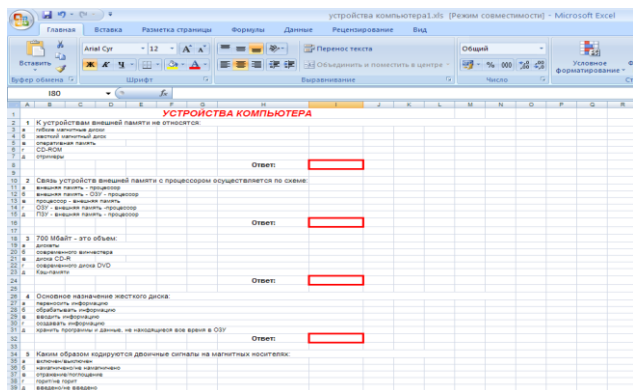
устройства компьютера1.xls [Режим совместимости] - Microsoft Excel

Главная Вставка Разметка страницы Формулы Данные Рецензирование Вид

Вставить
Буфер обмена
Arial Cyr 12
Шрифт
Перенос текста
Объединить и поместить в центре
Выравнивание
Общий
Число
Условное форматирование

I80

A B C D E F G H I J K L M N O P Q R

УСТРОЙСТВА КОМПЬЮТЕРА

1 К устройствам внешней памяти не относятся:
а гибкие магнитные диски
б жесткий магнитный диск
в оперативная память
г CD-ROM
д стримеры
Ответ:

2 Связь устройств внешней памяти с процессором осуществляется по схеме:
а внешняя память - процессор
б внешняя память - ОЗУ - процессор
в процессор - внешняя память
г ОЗУ - внешняя память -процессор
д ПЗУ - внешняя память - процессор
Ответ:

3 700 Мбайт - это объем:
а дискеты
б современного винчестера
в диска CD-R
г современного диска DVD
д Кэш-памяти
Ответ:

4 Основное назначение жесткого диска:
а переносить информацию
б обрабатывать информацию
в вводить информацию
г создавать информацию
д хранить программы и данные, не находящиеся все время в ОЗУ
Ответ:

5 Каким образом кодируются двоичные сигналы на магнитных носителях:
а включен/выключен
б намагничено/не намагничено
в отражение/поглощение
г горит/не горит
д введено/не введено